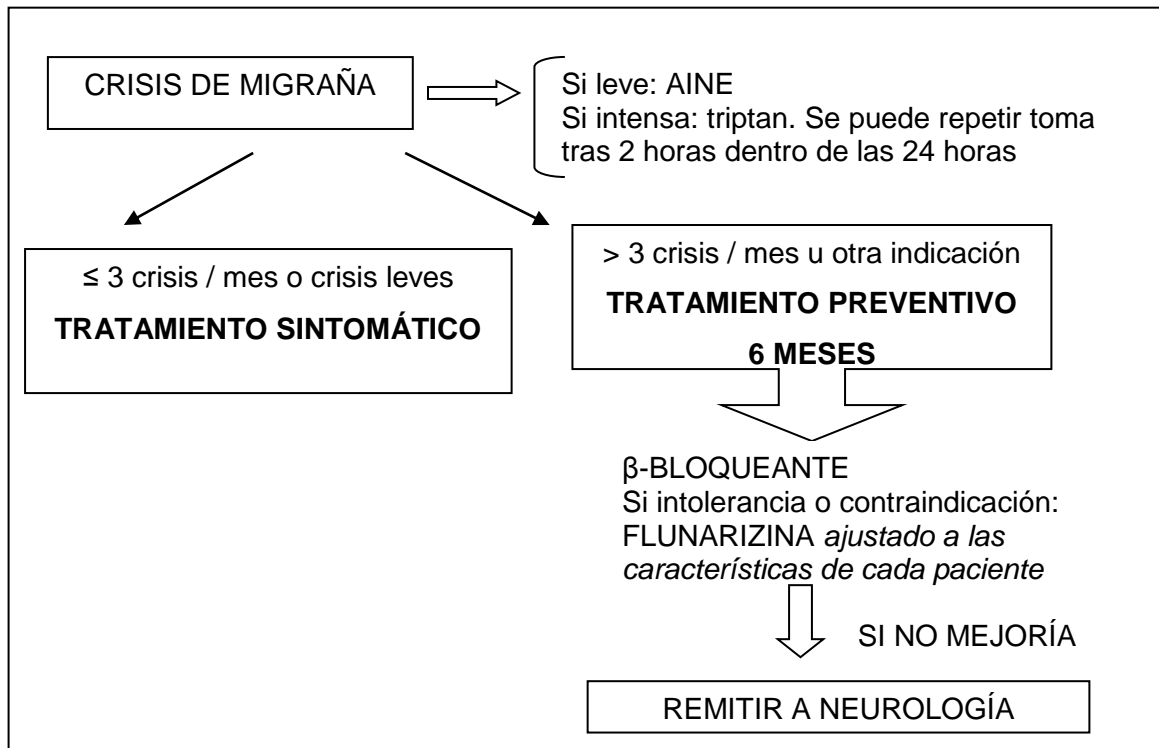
CRISIS DE MIGRAÑA

Si leve: AINE
Si intensa: triptan. Se puede repetir toma tras 2 horas dentro de las 24 horas

≤ 3 crisis / mes o crisis leves

**TRATAMIENTO SINTOMÁTICO**

> 3 crisis / mes u otra indicación

**TRATAMIENTO PREVENTIVO 6 MESES**

β-BLOQUEANTE
Si intolerancia o contraindicación: FLUNARIZINA *ajustado a las características de cada paciente*

SI NO MEJORÍA

REMITIR A NEUROLOGÍA